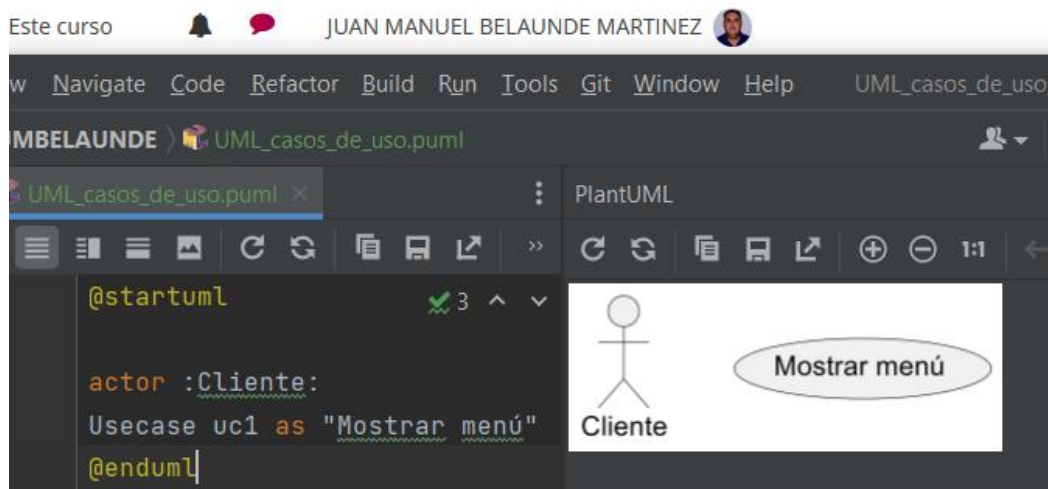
Este curso JUAN MANUEL BELAUNDE MARTINEZ

w Navigate Code Refactor Build Run Tools Git Window Help UML_casos_de_uso

IMBELAUNDE UML_casos_de_uso.puml

UML_casos_de_uso.puml ×

PlantUML

1:1

@startuml

3

actor :Cliente:
Usecase uc1 as "Mostrar menú"
@enduml

Mostrar menú

Cliente